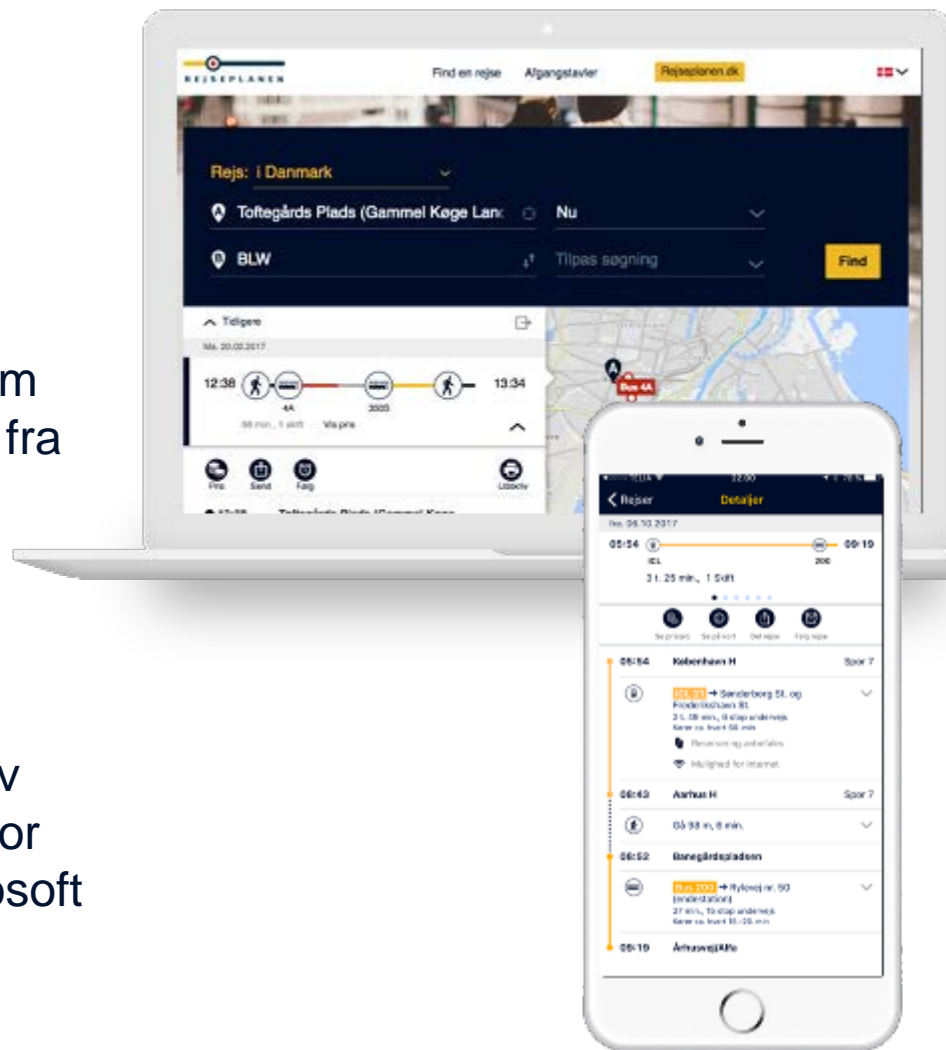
m
fra

v
or
osoft

REJSEPLANEN

Find en rejse Afgangstavler Rejseplanen.dk

Rejs: i Danmark

Toftegårds Plads (Gammel Køge Lan

Nu

BLW

Tilpas søgning

Find

Tidligere

Ma. 20.02.2017

12:38

4A

300S

13:34

Vis pris

Bus 4A

Rejser

Detaljer

05:54

09:19

IEL

200

3 t. 25 min., 1 Skift

05:54 København H Spor 7

Sønderborg St. og Frederikshavn St.

Reservering anbefales

Mulighed for internet

08:43 Aarhus H Spor 7

08:52 Banegårdspladsen

Bus 200 → Rylevej nr. 50 (endestation)

09:19 Århusvej/Alfe